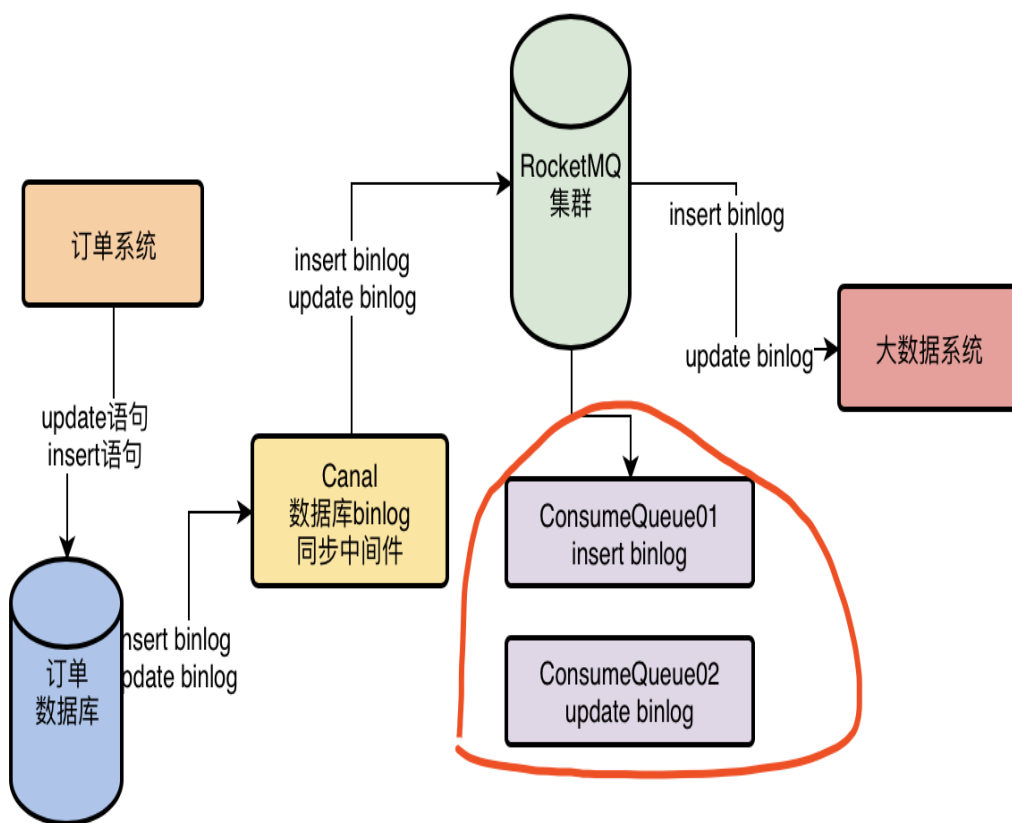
订单系统

update语句
insert语句

订单
数据库

nsert binlog
odate binlog

Canal
数据库binlog
同步中间件

insert binlog
update binlog

RocketMQ
集群

insert binlog

update binlog

大数据系统

ConsumeQueue01
insert binlog

ConsumeQueue02
update binlog